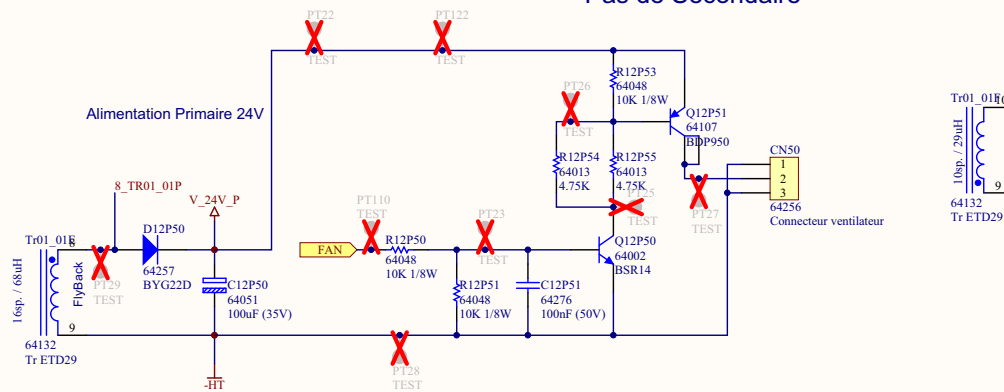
Pas de Secondaire

PT22
TEST

PT122
TEST

Alimentation Primaire 24V

R12P53
64048
10K 1/8W

PT26
TEST

Q12P51
64107
BDP950

R12P54
64013
4.75K

R12P55
64013
4.75K

PT25
TEST

CN50
1
2
3
64256
Connecteur ventilateur

PT27
TEST

8_TR01_01P

V_24V_P

D12P50
64257
BYG22D

PT110
TEST

FAN

R12P50
64048
10K 1/8W

PT23
TEST

Q12P50
64002
BSR14

Tr01_01E
16sp. / 68uH
FlyBack
8
9
64132
Tr ETD29

PT29
TEST

C12P50
64051
100uF (35V)

R12P51
64048
10K 1/8W

C12P51
64276
100nF (50V)

PT28
TEST

-HT

Tr01_01F
10
10sp. / 29uH
9
64132
Tr ETD29